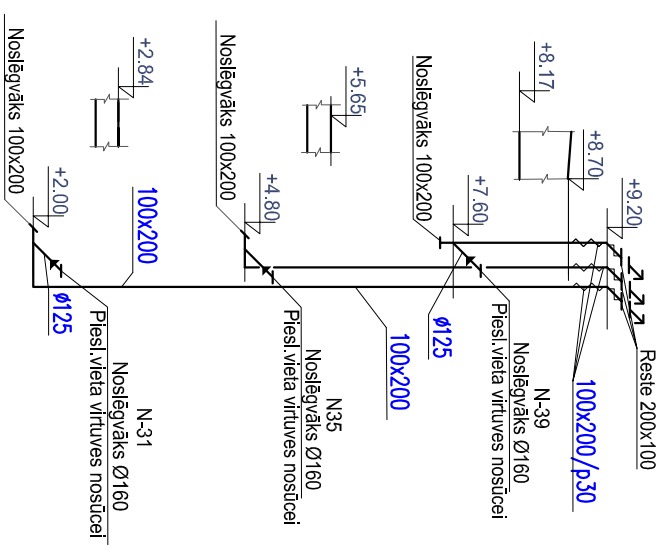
Noslēgvāks 100x200
+2.84
+2.00
100x200
ø125
Piesl.vieta virtuves nosūcei
N-31
Noslēgvāks Ø160
Noslēgvāks 100x200
+5.65
+4.80
Piesl.vieta virtuves nosūcei
N35
Noslēgvāks Ø160
100x200
Noslēgvāks 100x200
+7.60
ø125
Piesl.vieta virtuves nosūcei
N-39
Noslēgvāks Ø160
+8.17
+8.70
+9.20
100x200/p30
Reste 200x100